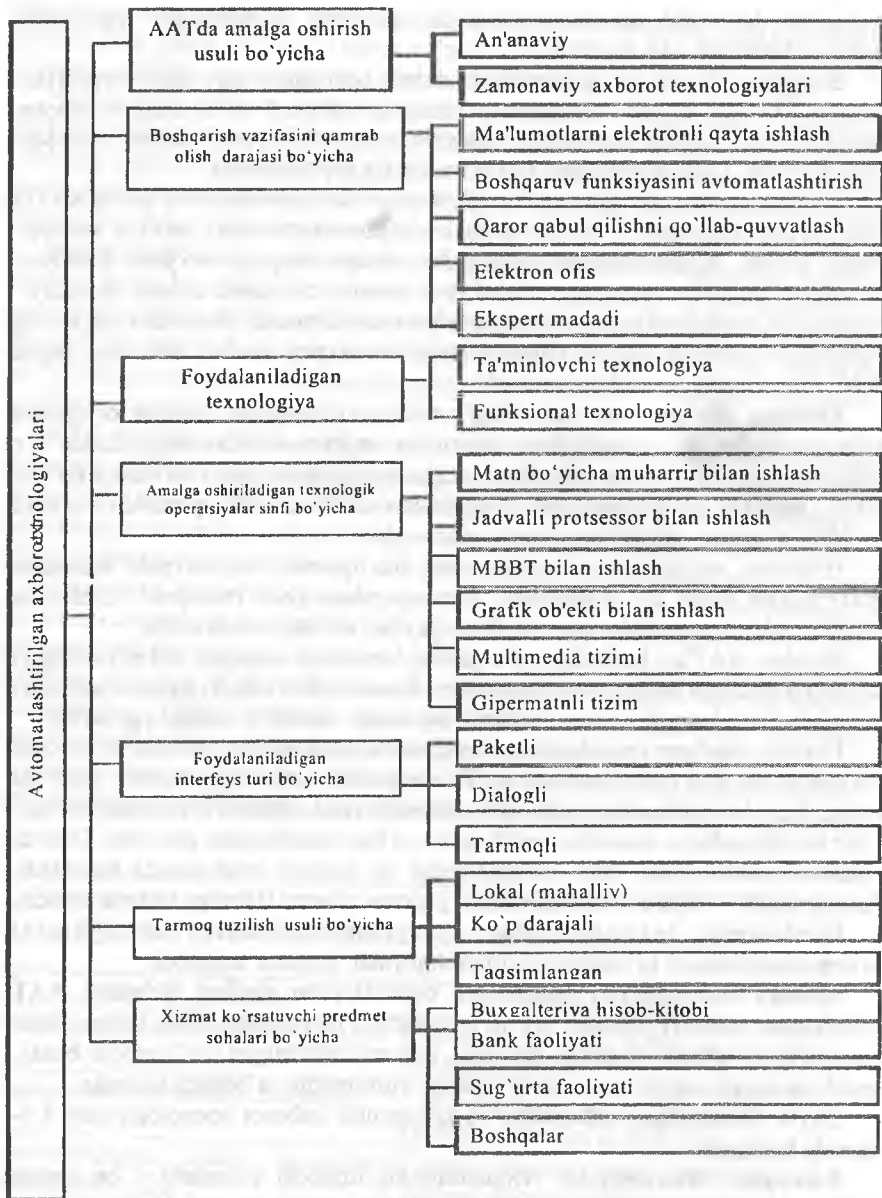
Avtomatlashtirilgan axborot texnologiyalari

AATda amalga oshirish usuli bo`yicha

An'anaviy

Zamonaviy axborot texnologiyalari

Boshqarish vazifasini qamrab olish darajasi bo'yicha

Ma'lumotlarni elektronli qayta ishlash

Boshqaruv funksiyasini avtomatlashtirish

Qaror qabul qilishni qo`llab-quvvatlash

Elektron ofis

Ekspert madadi

Foydalaniladigan texnologiya

Ta'minlovchi texnologiya

Funksional texnologiya

Amalga oshiriladigan texnologik operatsiyalar sinfi bo'yicha

Matn bo'yicha muharrir bilan ishlash

Jadvalli protsessor bilan ishlash

MBBT bilan ishlash

Grafik ob'ekti bilan ishlash

Multimedia tizimi

Gipermatnli tizim

Foydalaniladigan interfeys turi bo'yicha

Paketli

Dialogli

Tarmoqli

Tarmoq tuzilish usuli bo'yicha

Lokal (mahalliy)

Ko`p darajali

Taqsimlangan

Xizmat ko`rsatuvchi predmet sohalari bo'yicha

Buxgalteriya hisob-kitobi

Bank faoliyati

Sug`urta faoliyati

Boshqalar